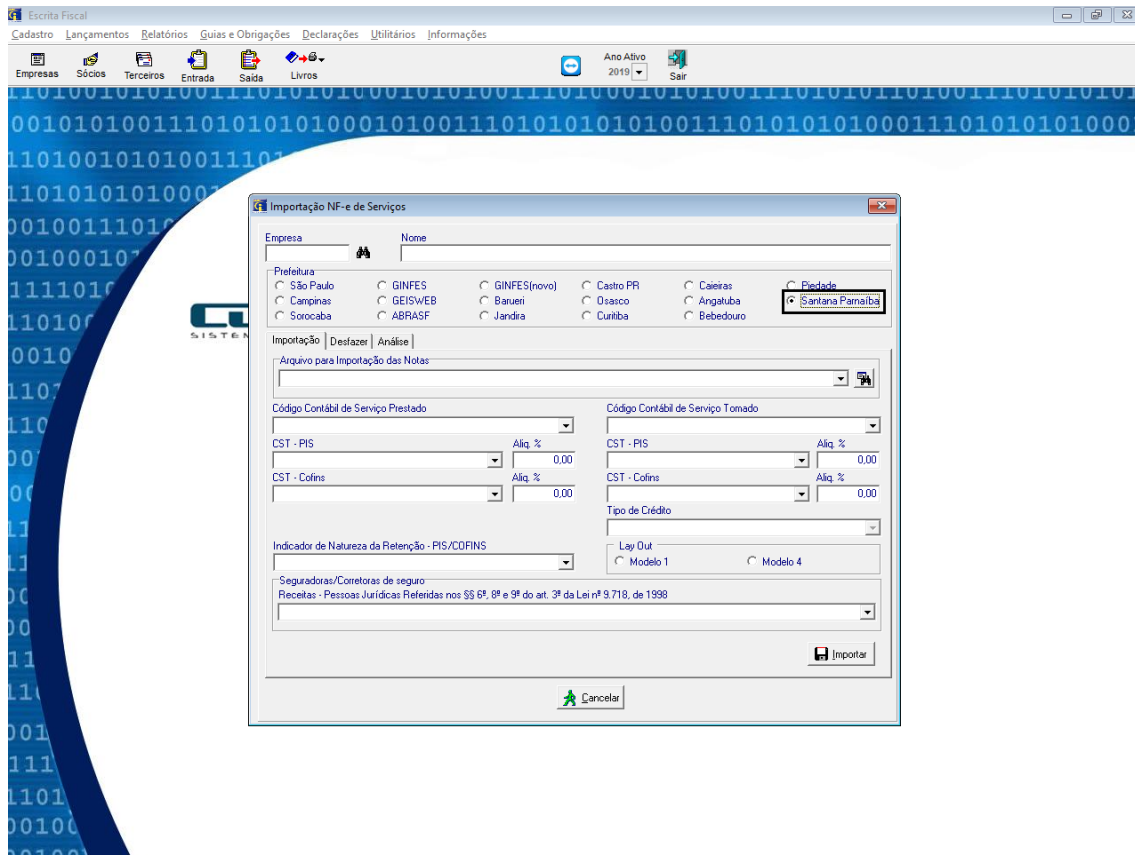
Escrita Fiscal

Cadastro Lançamentos Relatórios Guias e Obrigações Declarações Utilitários Informações

Empresas Sócios Terceiros Entrada Saída Livros

Ano Ativo 2019 Sair

1101001010100111010101010001010011101010010101001110101010100011101010101010
0010101001110101010100010100111010101010100111010101000111010101010000
110100101010011101
110101010100010
0010011101
001000101
1111010
110100
0010
1101
110
001
00
11
11
00
00
11
110
001
111
1101
00100
00100

SISTEM

Importação NF-e de Serviços

Empresa

Nome

Prefeitura
São Paulo
GINFES
GINFES(novo)
Castro PR
Caieiras
Piedade
Campinas
GEISWEB
Barueri
Osasco
Angatuba
Santana Parnaíba
Sorocaba
ABRASF
Jandira
Curitiba
Bebedouro

Importação | Desfazer | Análise

Arquivo para Importação das Notas

Código Contábil de Serviço Prestado

Código Contábil de Serviço Tomado

CST - PIS
Aliq. %
0,00

CST - PIS
Aliq. %
0,00

CST - Cofins
Aliq. %
0,00

CST - Cofins
Aliq. %
0,00

Tipo de Crédito

Indicador de Natureza da Retenção - PIS/COFINS

Lay Out
Modelo 1
Modelo 4

Seguradoras/Corretoras de seguro
Receitas - Pessoas Jurídicas Referidas nos §§ 6º, 8º e 9º do art. 3º da Lei nº 9.718, de 1998

Importar

Cancelar